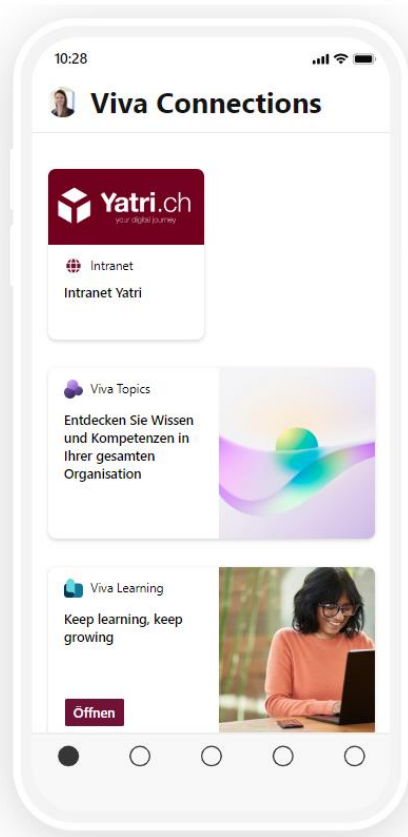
10:28

Viva Connections

Yatri.ch
your digital journey

Intranet

Intranet Yatri

Viva Topics

Entdecken Sie Wissen und Kompetenzen in Ihrer gesamten Organisation

Viva Learning

Keep learning, keep growing

Öffnen